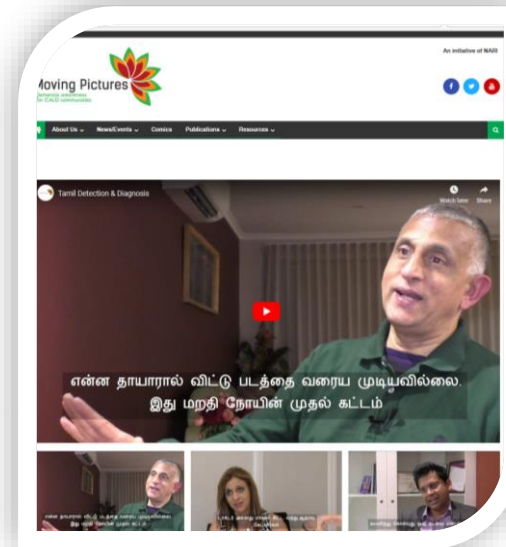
An initiative of NARI

Moving Pictures
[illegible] awareness
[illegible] CALD communities

About Us ⌄ News/Events ⌄ Comics Publications ⌄ Resources ⌄

Tamil Detection & Diagnosis

Watch later Share

என்ன தாயாரால் விட்டு படத்தை வரைய முடியவில்லை.
இது மறதி நோயின் முதல் கட்டம்

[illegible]

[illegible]

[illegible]